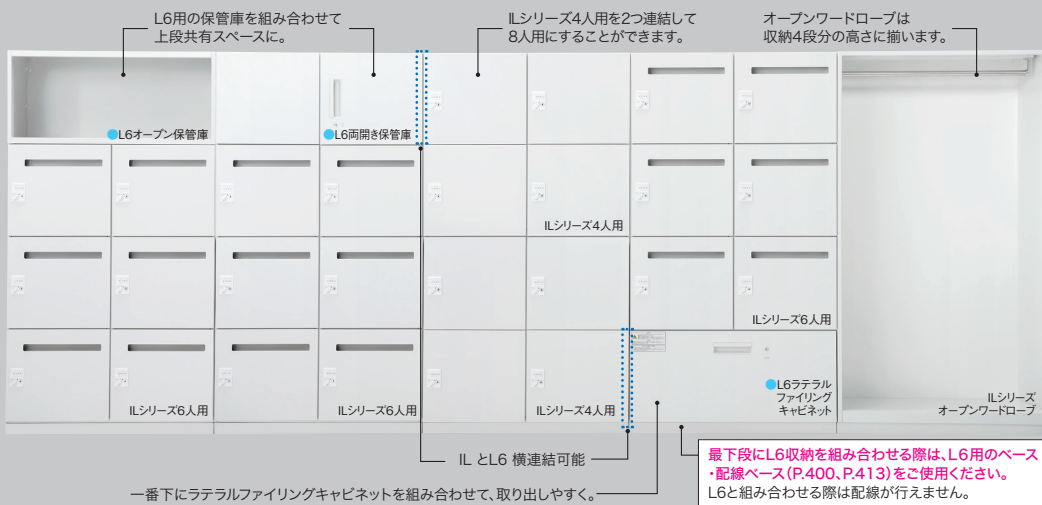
L6用の保管庫を組み合わせて上段共有スペースに。

ILシリーズ4人用を2つ連結して8人用にすることができます。

オープンワードローブは収納4段分の高さに揃います。

L6オープン保管庫

L6両開き保管庫

ILシリーズ4人用

ILシリーズ6人用

ILシリーズ6人用

ILシリーズ6人用

ILシリーズ4人用

L6ラテラルファイリングキャビネット

ILシリーズオープンワードローブ

IL とL6 横連結可能

一番下にラテラルファイリングキャビネットを組み合わせて、取り出しやすく。

最下段にL6収納を組み合わせる際は、L6用のベース・配線ベース(P.400、P.413)をご使用ください。
L6と組み合わせる際は配線が行えません。